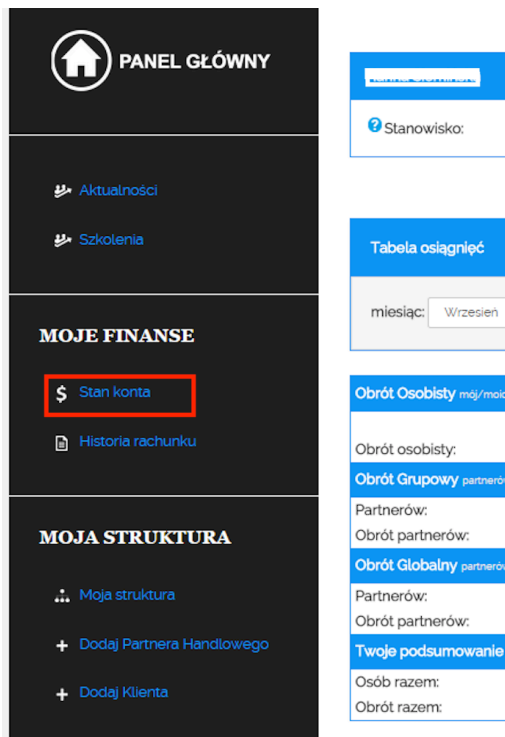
PANEL GŁÓWNY

Aktualności

Szkolenia

MOJE FINANSE

Stan konta

Historia rachunku

MOJA STRUKTURA

Moja struktura

Dodaj Partnera Handlowego

Dodaj Klienta

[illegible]

Stanowisko:

Tabela osiągnięć

miesiąc: Wrzesień

Obrót Osobisty mój/moic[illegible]

Obrót osobisty:

Obrót Grupowy partneró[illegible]

Partnerów:

Obrót partnerów:

Obrót Globalny partnerów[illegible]

Partnerów:

Obrót partnerów:

Twoje podsumowanie

Osób razem:

Obrót razem: